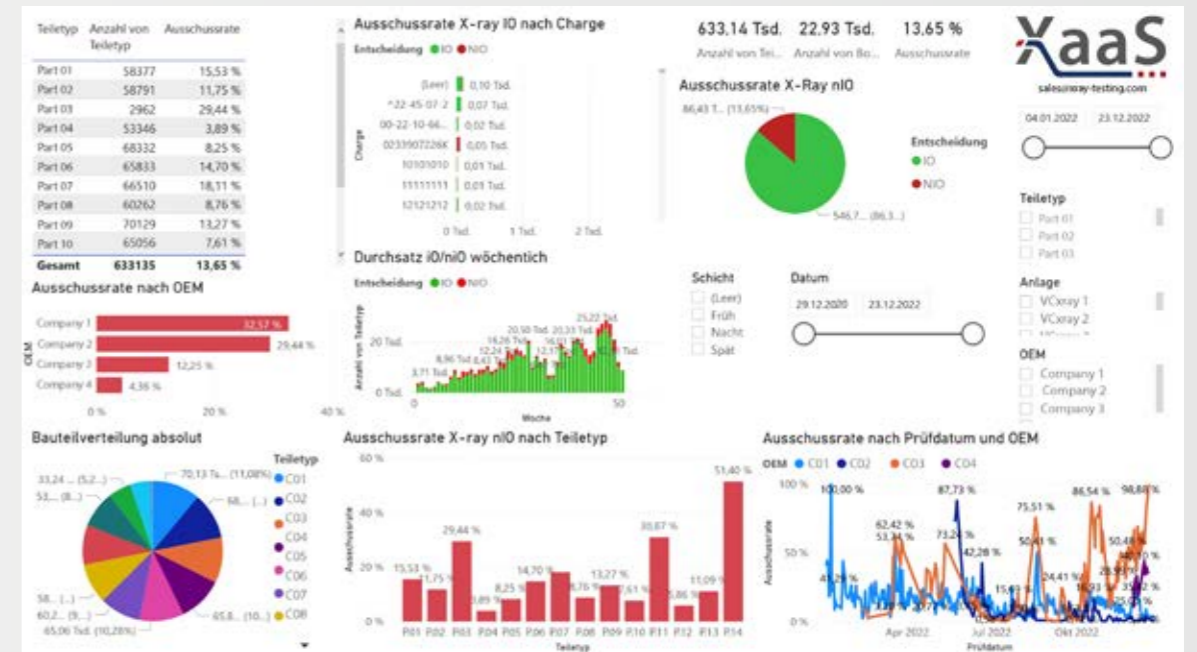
| Teiletyp | Anzahl von Teiletyp | Ausschussrate |
|---|---|---|
| Part 01 | 58377 | 15,53 % |
| Part 02 | 58791 | 11,75 % |
| Part 03 | 2962 | 29,44 % |
| Part 04 | 53346 | 3,89 % |
| Part 05 | 68332 | 8,25 % |
| Part 06 | 65833 | 14,70 % |
| Part 07 | 66510 | 18,11 % |
| Part 08 | 60262 | 8,76 % |
| Part 09 | 70129 | 13,27 % |
| Part 10 | 65056 | 7,61 % |
| Gesamt | 633135 | 13,65 % |

Ausschussrate X-ray IO nach Charge

Entscheidung ● IO ● NIO

Charge

(Leer) 0,10 Tsd.
^22-45-07-2 0,07 Tsd.
00-22-10-66... 0,02 Tsd.
0233907226K 0,05 Tsd.
10101010 0,01 Tsd.
11111111 0,01 Tsd.
12121212 0,02 Tsd.

0 Tsd. 1 Tsd. 2 Tsd.

633,14 Tsd. Anzahl von Tei...
22.93 Tsd. Anzahl von Bo...
13,65 % Ausschussrate

XaaS
salesxray-testing.com

04.01.2022 23.12.2022

Ausschussrate X-Ray nIO

86,43 T... (13,61%)

546,7... (86,3...)

Entscheidung
● IO
● NIO

Teiletyp
Part 01
Part 02
Part 03

Anlage
VCxray 1
VCxray 2

OEM
Company 1
Company 2
Company 3

Ausschussrate nach OEM

OEM

Company 1 32,57 %
Company 2 29,44 %
Company 3 12,25 %
Company 4 4,36 %

0 % 20 % 40 %

Durchsatz iO/niO wöchentich

Entscheidung ● IO ● NIO

Anzahl von Teiletyp

20 Tsd. 0 Tsd.

3,71 Tsd. 8,96 Tsd. 12,24 16,26 Tsd. 20,50 Tsd. 20,33 Tsd. 25,22 Tsd. 12,17 16,03 Tsd.

0 50
Woche

Schicht
(Leer)
Früh
Nacht
Spät

Datum
29.12.2020 23.12.2022

Bauteilverteilung absolut

33,24 ... (5,2...)
53,... (8,...)
58,... (...)
60,2... (9,...)
65,06 Tsd. (10,28%)
70,13 Ts... (11,08%)
68,... (...)
65,8... (10,...)

Teiletyp
C01
C02
C03
C04
C05
C06
C07
C08

Ausschussrate X-ray nIO nach Teiletyp

Ausschussrate

60 % 40 % 20 % 0 %

15,53 % 11,75 % 29,44 % 3,89 % 8,25 % 14,70 % 18,11 % 8,76 % 13,27 % 7,61 % 30,87 % 5,86 % 11,09 % 51,40 %

P01 P02 P03 P04 P05 P06 P07 P08 P09 P10 P11 P12 P13 P14
Teiletyp

Ausschussrate nach Prüfdatum und OEM

OEM ● C01 ● C02 ● C03 ● C04

Ausschussrate

100 % 50 % 0 %

100,00 % 62,42 % 53,33 % 87,73 % 73,24 % 42,28 % 75,51 % 50,41 % 86,54 % 98,88 % 50,48 % 41,25 % 15,93 % 24,41 % 28,96 %

Apr 2022 Jul 2022 Okt 2022
Prüfdatum